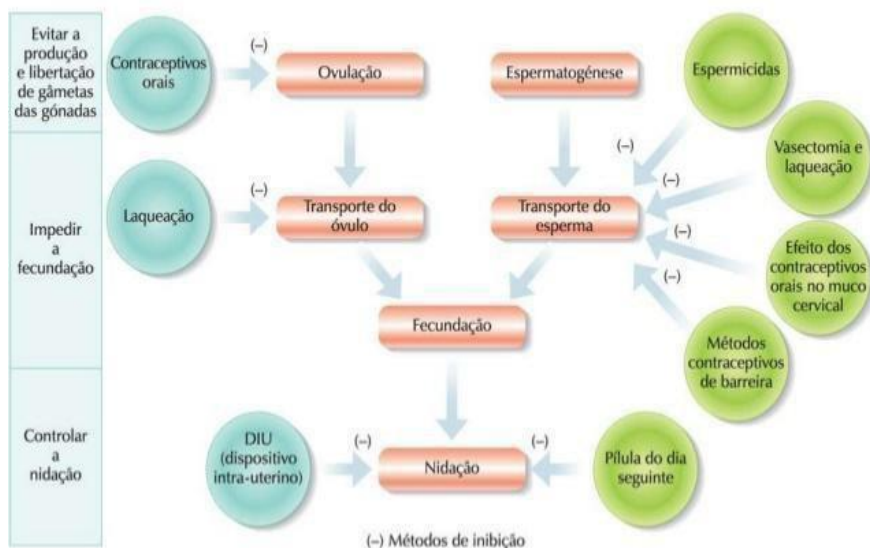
Evitar a produção e libertação de gâmetas das gónadas

Impedir a fecundação

Controlar a nidação

Contraceptivos orais

(–)

Ovulação

Espermatogénese

Espermicidas

(–)

Vasectomia e laqueação

(–)

Laqueação

(–)

Transporte do óvulo

Transporte do esperma

(–)

Efeito dos contraceptivos orais no muco cervical

(–)

Fecundação

Métodos contraceptivos de barreira

DIU (dispositivo intra-uterino)

(–)

Nidação

(–)

Pílula do dia seguinte

(–) Métodos de inibição